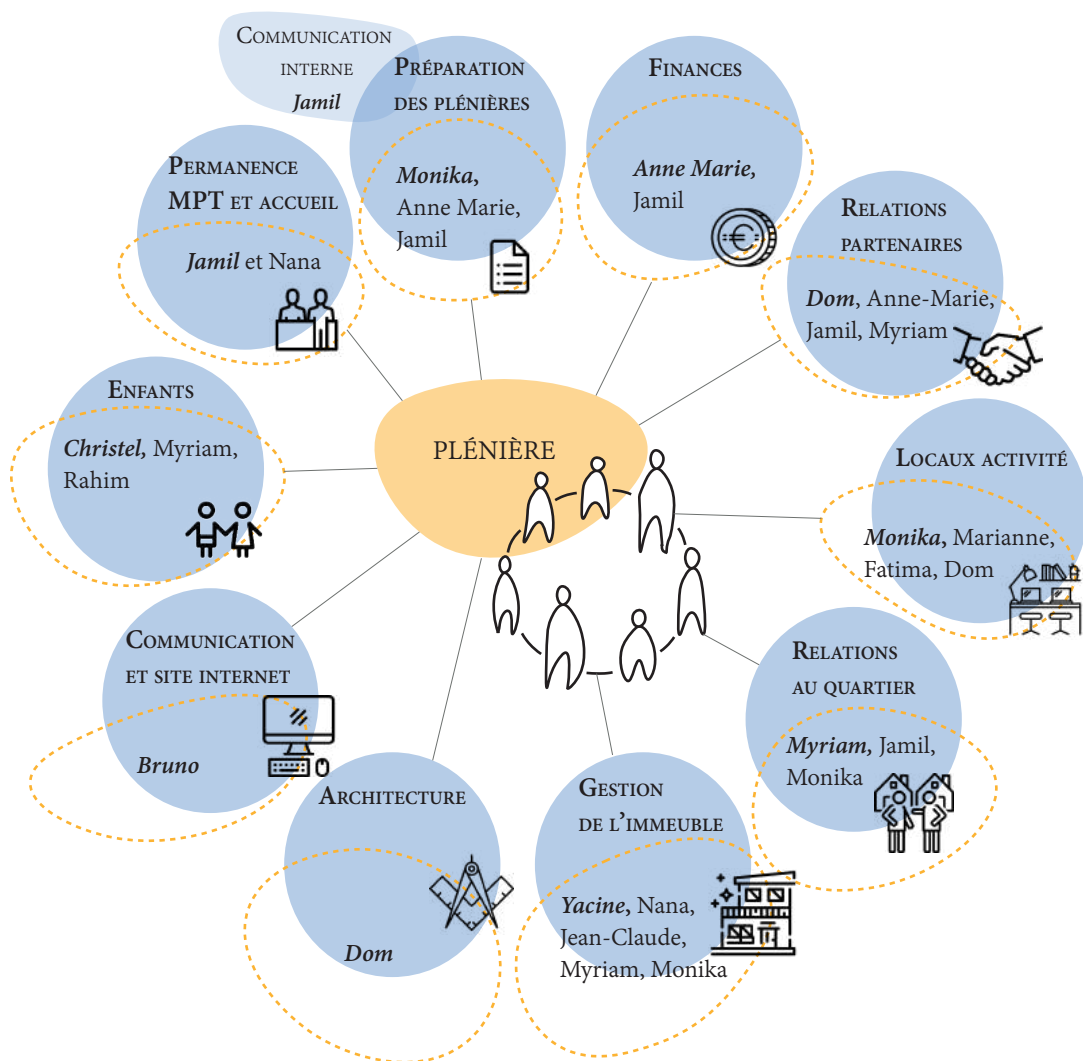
Communication interne
*Jamil*

Préparation des plénières
***Monika,*** Anne Marie, Jamil

Finances
***Anne Marie,*** Jamil

Permanence MPT et accueil
***Jamil*** et Nana

Relations partenaires
***Dom,*** Anne-Marie, Jamil, Myriam

Enfants
***Christel,*** Myriam, Rahim

PLÉNIÈRE

Locaux activité
***Monika,*** Marianne, Fatima, Dom

Communication et site internet
***Bruno***

Relations au quartier
***Myriam,*** Jamil, Monika

Architecture
***Dom***

Gestion de l'immeuble
***Yacine,*** Nana, Jean-Claude, Myriam, Monika